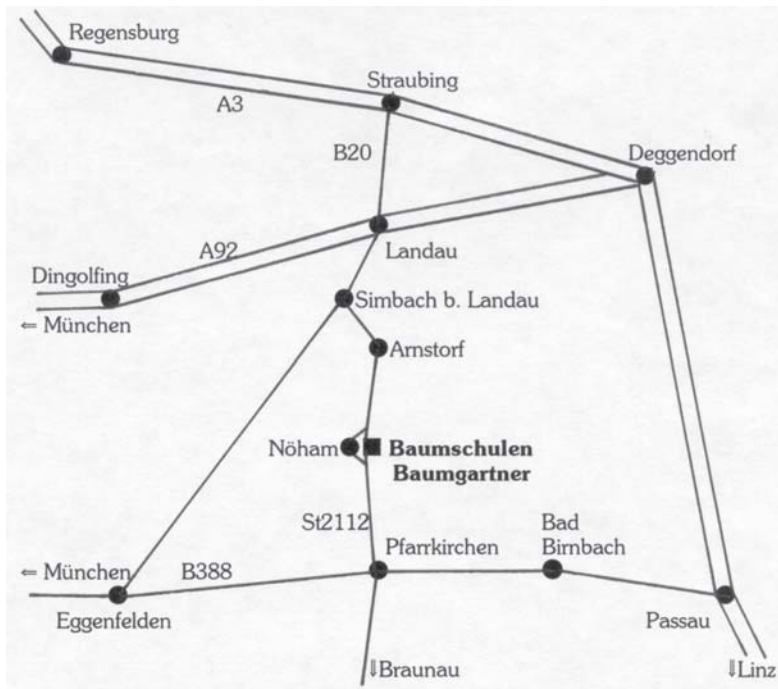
Regensburg

A3

Straubing

B20

Deggendorf

A92

Landau

Dingolfing

⇐ München

Simbach b. Landau

Arnstorf

Nöham

**Baumschulen Baumgartner**

St2112

Pfarrkirchen

Bad Birnbach

⇐ München

B388

Eggenfelden

Passau

⇓Braunau

⇓Linz